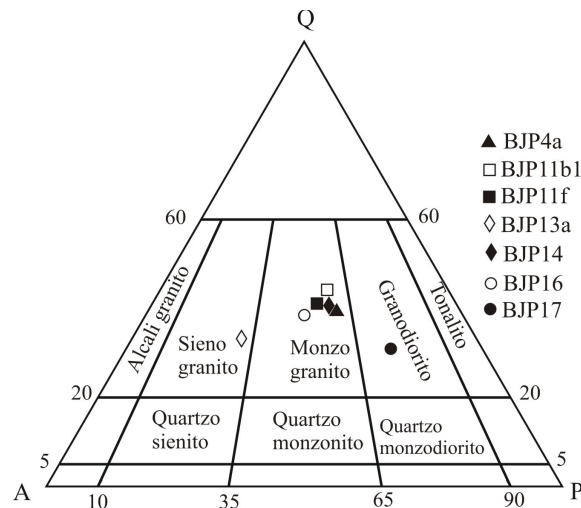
Q

▲ BJP4a
□ BJP11b1
■ BJP11f
◊ BJP13a
♦ BJP14
○ BJP16
● BJP17

60
60
Alcali granito
Sieno granito
Monzo granito
Granodiorito
Tonalito
20
20
Quartzo sienito
Quartzo monzonito
Quartzo monzodiorito
5
5
A
10
35
65
90
P